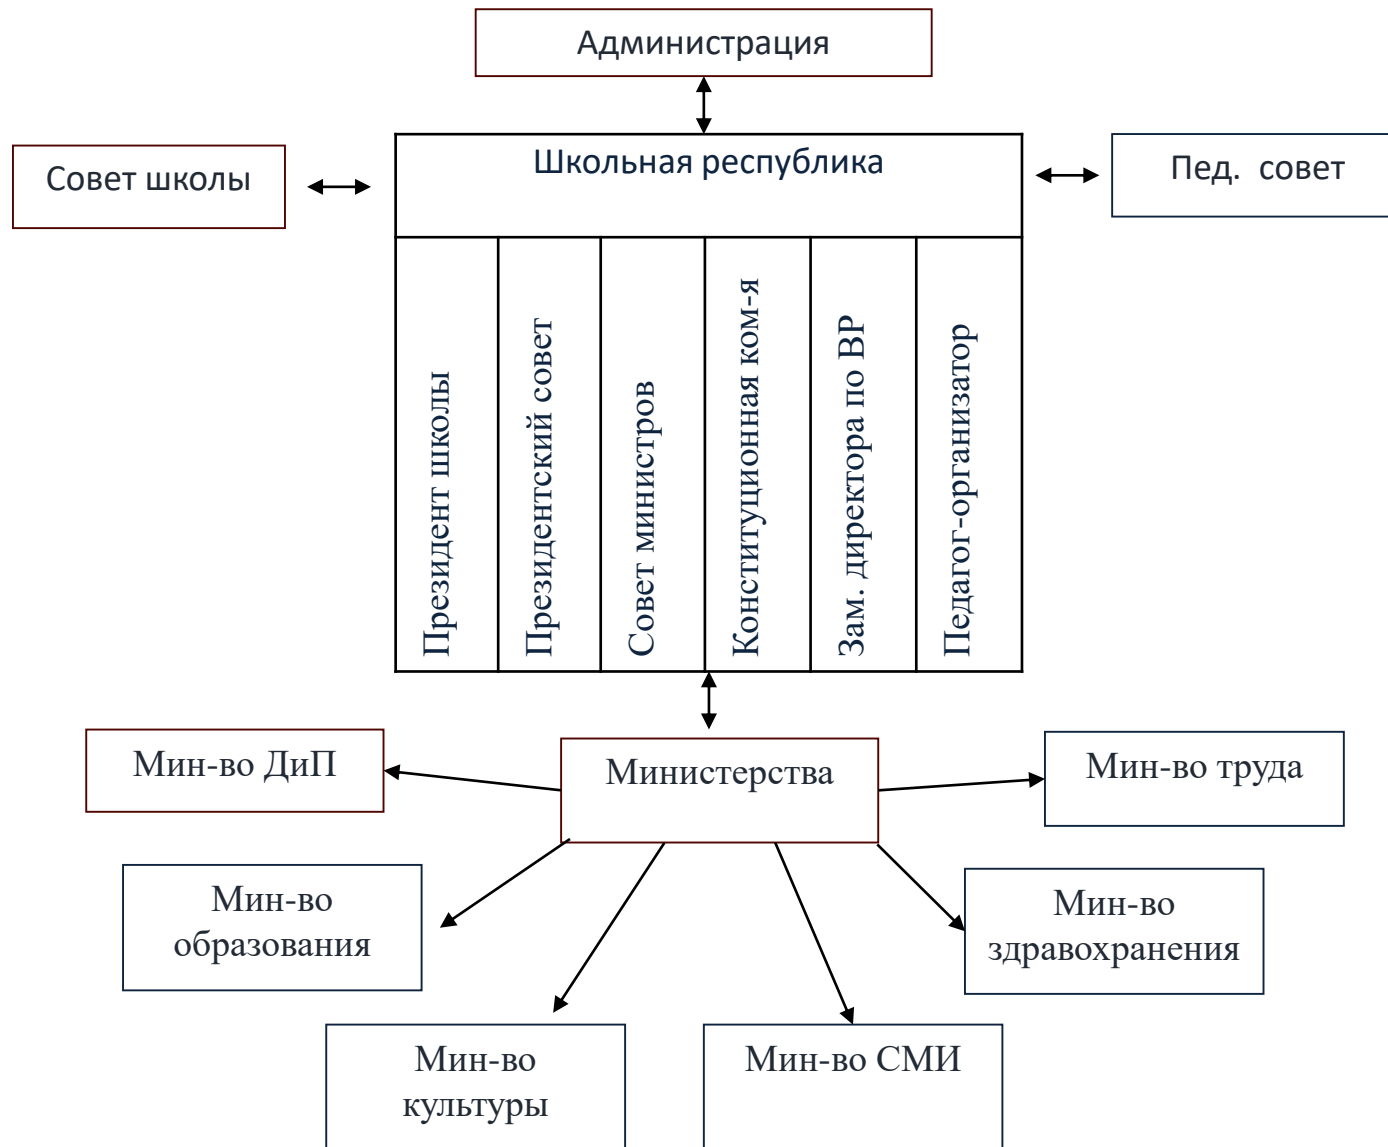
Администрация

Совет школы

Школьная республика

Пед. совет

Президент школы

Президентский совет

Совет министров

Конституционная ком-я

Зам. директора по ВР

Педагог-организатор

Мин-во ДиП

Министерства

Мин-во труда

Мин-во образования

Мин-во здравохранения

Мин-во культуры

Мин-во СМИ